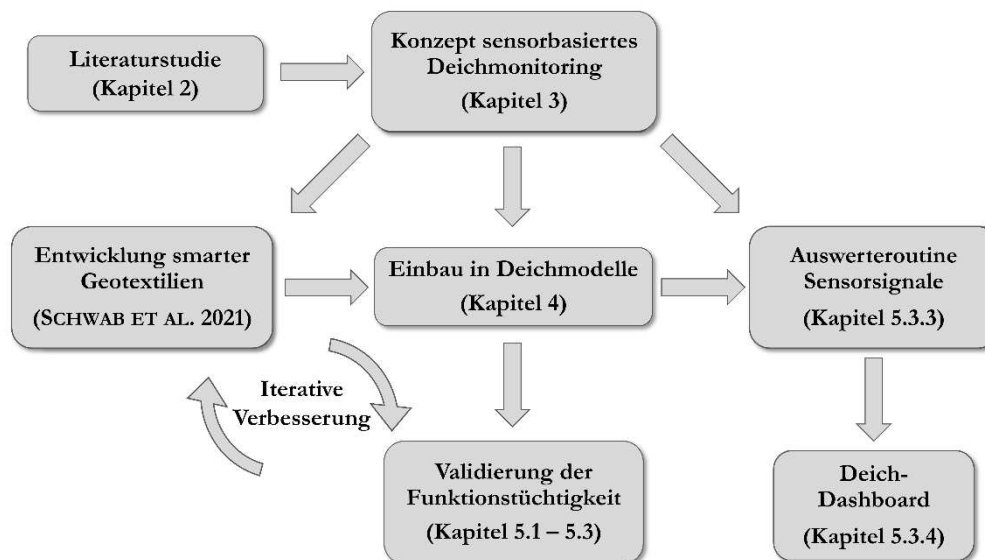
Literaturstudie
(Kapitel 2)

Konzept sensorbasiertes Deichmonitoring
(Kapitel 3)

Entwicklung smarter Geotextilien
(SCHWAB ET AL. 2021)

Einbau in Deichmodelle
(Kapitel 4)

Auswerteroutine Sensorsignale
(Kapitel 5.3.3)

Iterative Verbesserung

Validierung der Funktionstüchtigkeit
(Kapitel 5.1 – 5.3)

Deich-Dashboard
(Kapitel 5.3.4)